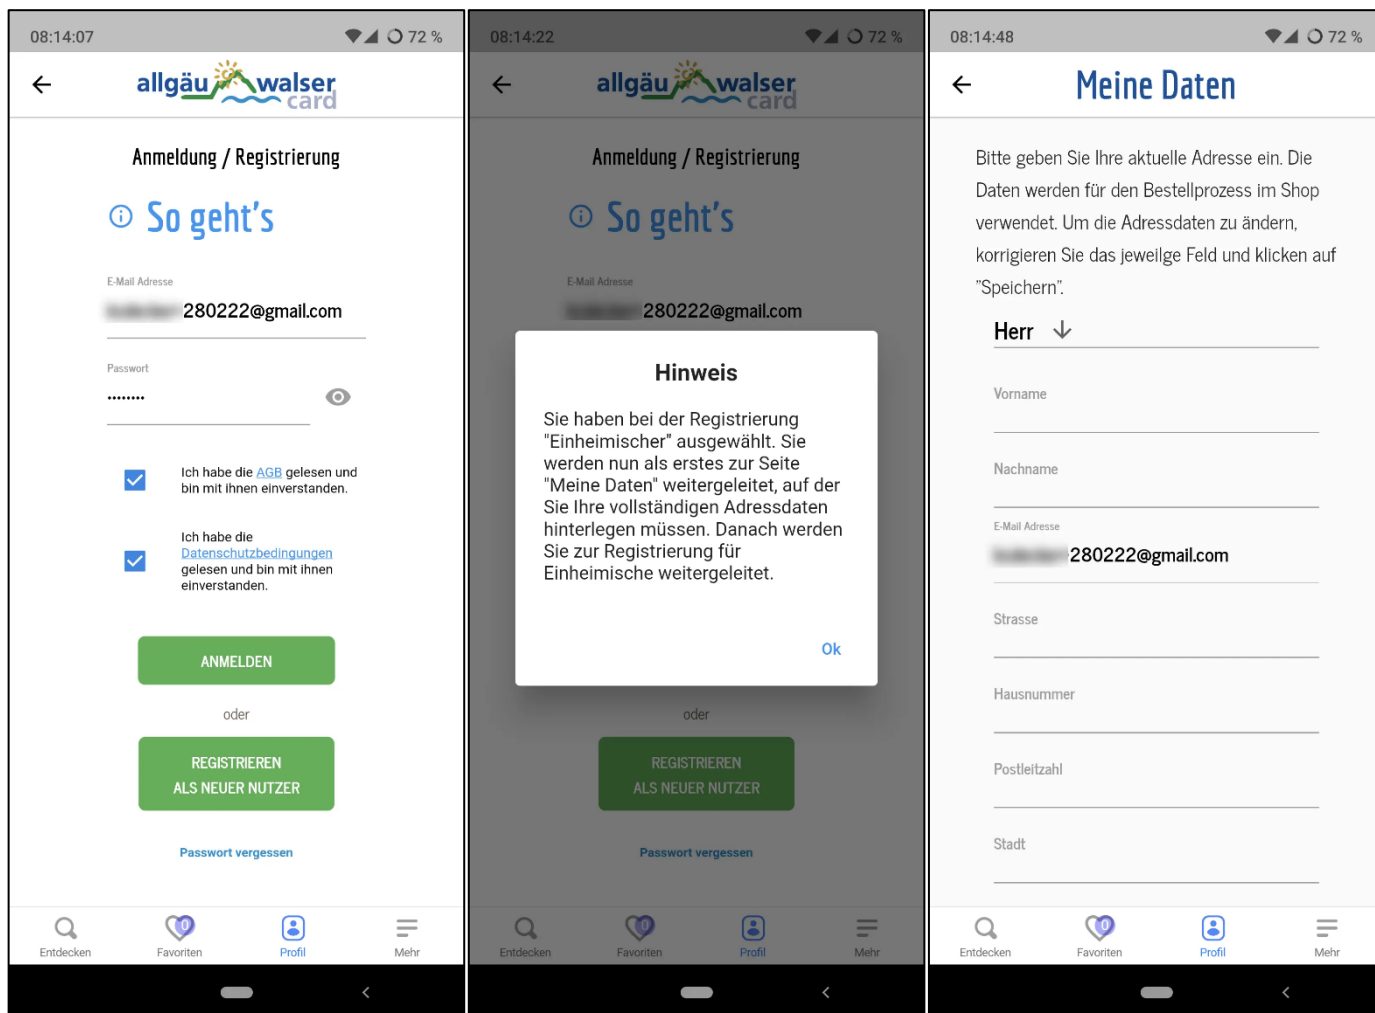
08:14:07 72 %

allgäu walser card

Anmeldung / Registrierung

So geht's

E-Mail Adresse
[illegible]280222@gmail.com

Passwort
••••••••

Ich habe die AGB gelesen und bin mit ihnen einverstanden.

Ich habe die Datenschutzbedingungen gelesen und bin mit ihnen einverstanden.

ANMELDEN

oder

REGISTRIEREN ALS NEUER NUTZER

Passwort vergessen

Entdecken 0 Favoriten Profil Mehr

08:14:22 72 %

allgäu walser card

Anmeldung / Registrierung

So geht's

E-Mail Adresse
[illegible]280222@gmail.com

Hinweis

Sie haben bei der Registrierung "Einheimischer" ausgewählt. Sie werden nun als erstes zur Seite "Meine Daten" weitergeleitet, auf der Sie Ihre vollständigen Adressdaten hinterlegen müssen. Danach werden Sie zur Registrierung für Einheimische weitergeleitet.

Ok

oder

REGISTRIEREN ALS NEUER NUTZER

Passwort vergessen

Entdecken 0 Favoriten Profil Mehr

08:14:48 72 %

Meine Daten

Bitte geben Sie Ihre aktuelle Adresse ein. Die Daten werden für den Bestellprozess im Shop verwendet. Um die Adressdaten zu ändern, korrigieren Sie das jeweilge Feld und klicken auf "Speichern".

Herr

Vorname

Nachname

E-Mail Adresse
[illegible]280222@gmail.com

Strasse

Hausnummer

Postleitzahl

Stadt

Entdecken 0 Favoriten Profil Mehr